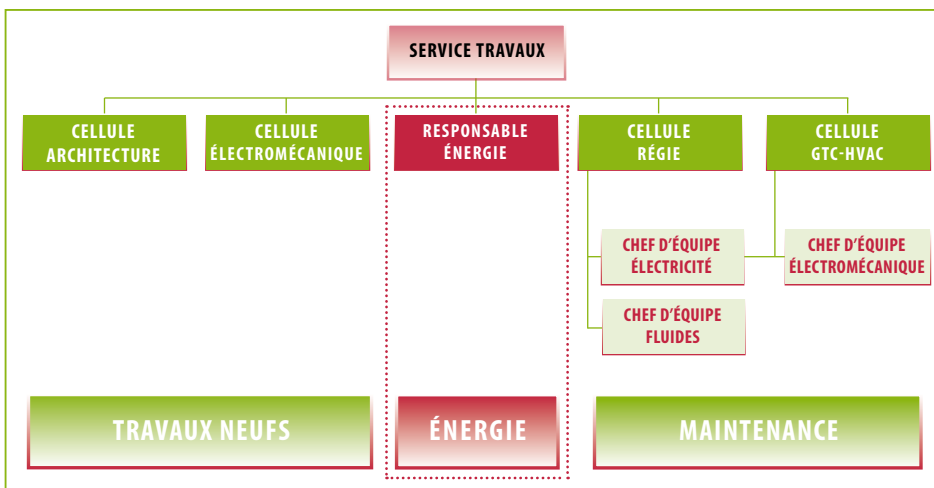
SERVICE TRAVAUX

CELLULE ARCHITECTURE

CELLULE ÉLECTROMÉCANIQUE

RESPONSABLE ÉNERGIE

CELLULE RÉGIE

CELLULE GTC-HVAC

CHEF D'ÉQUIPE ÉLECTRICITÉ

CHEF D'ÉQUIPE ÉLECTROMÉCANIQUE

CHEF D'ÉQUIPE FLUIDES

TRAVAUX NEUFS

ÉNERGIE

MAINTENANCE